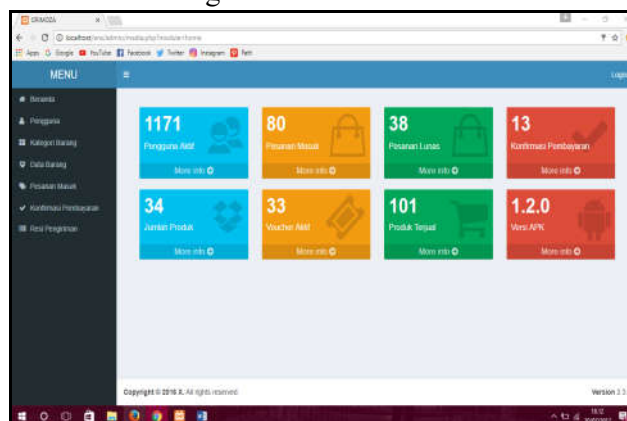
SRIMODA

localhost/sms/admin/media.php?module=home

Apps Google YouTube Facebook Twitter Instagram Rett

MENU

Logo

Beranda

Pengguna

Kategori Barang

Data Barang

Pesanan Masuk

Konfirmasi Pembayaran

Resi Pengiriman

1171
Pengguna Aktif
More info

80
Pesanan Masuk
More info

38
Pesanan Lunas
More info

13
Konfirmasi Pembayaran
More info

34
Jumlah Produk
More info

33
Voucher Aktif
More info

101
Produk Terjual
More info

1.2.0
Versi APK
More info

Copyright © 2016 X. All rights reserved.

Version 2.3

18:12